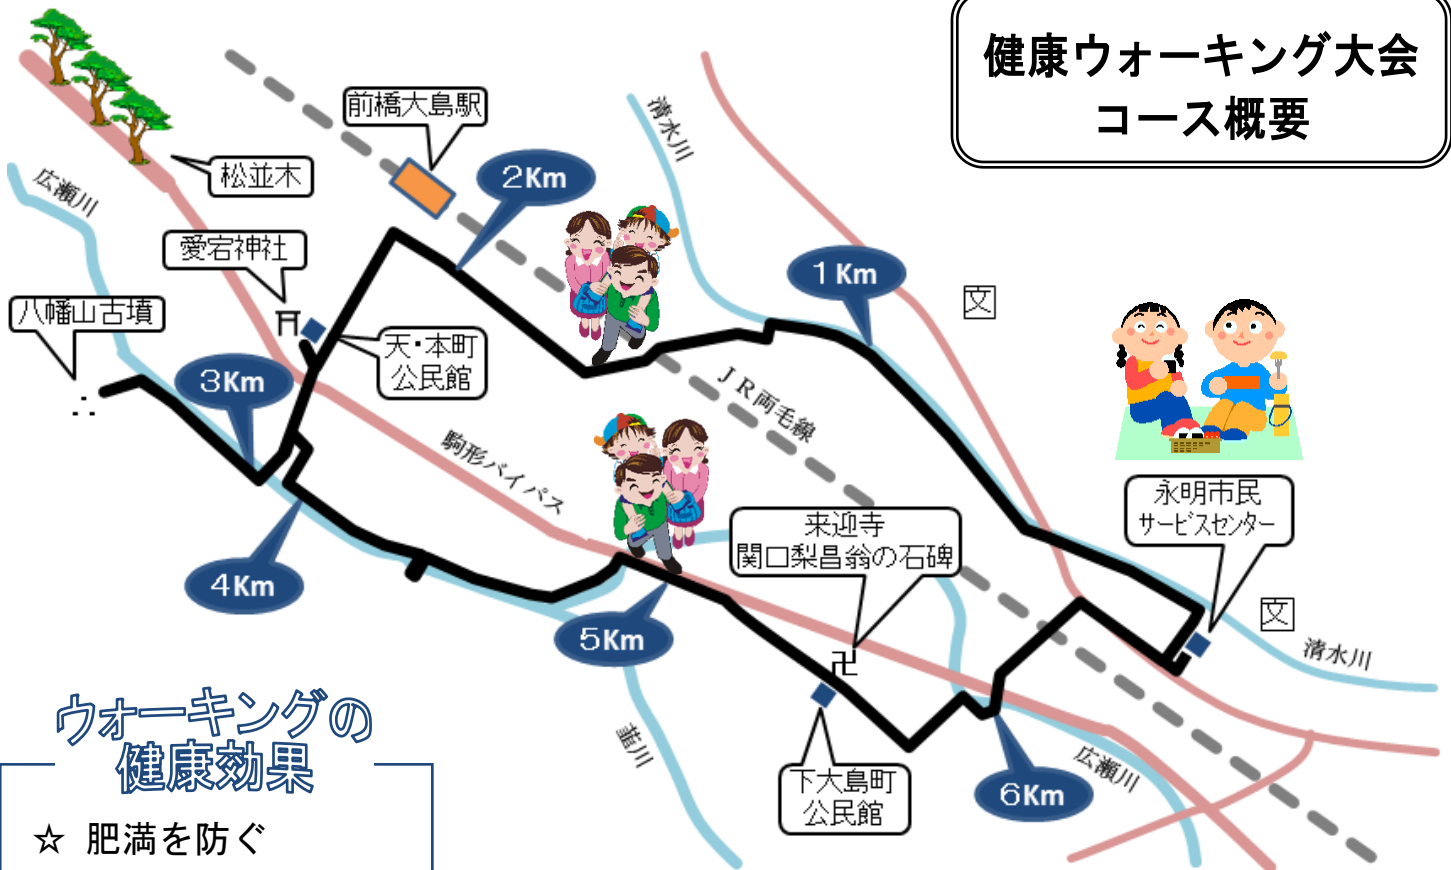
健康ウォーキング大会
コース概要

松並木

前橋大島駅

2Km

清水川

広瀬川

愛宕神社

八幡山古墳

天・本町
公民館

1Km

3Km

JR両毛線

駒形バイパス

永明市民
サービスセンター

来迎寺
関口梨昌翁の石碑

4Km

5Km

清水川

韮川

下大島町
公民館

広瀬川

6Km

ウォーキングの
健康効果

☆ 肥満を防ぐ